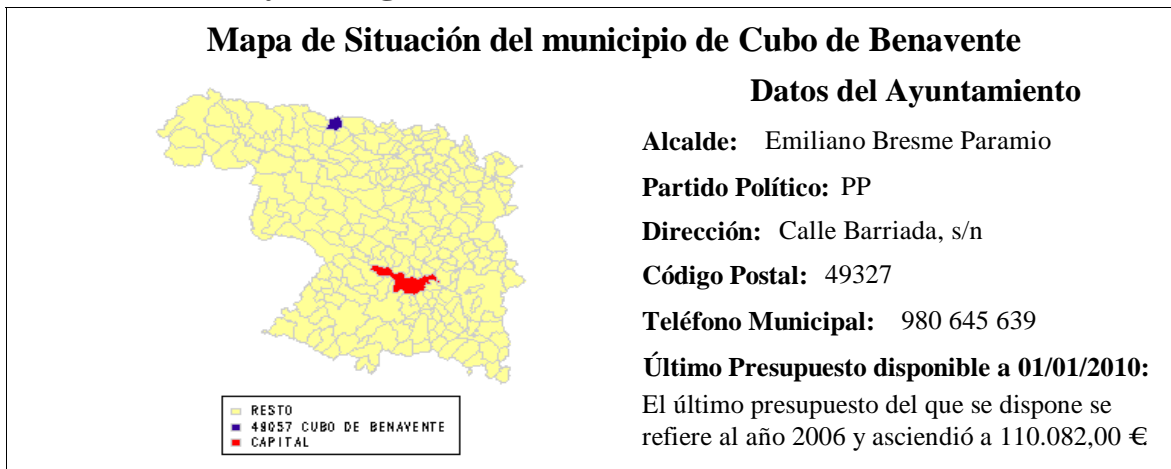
Mapa de Situación del municipio de Cubo de Benavente

RESTO
49057 CUBO DE BENAVENTE
CAPITAL

Datos del Ayuntamiento

Alcalde: Emiliano Bresme Paramio

Partido Político: PP

Dirección: Calle Barriada, s/n

Código Postal: 49327

Teléfono Municipal: 980 645 639

Último Presupuesto disponible a 01/01/2010:

El último presupuesto del que se dispone se refiere al año 2006 y ascendió a 110.082,00 €